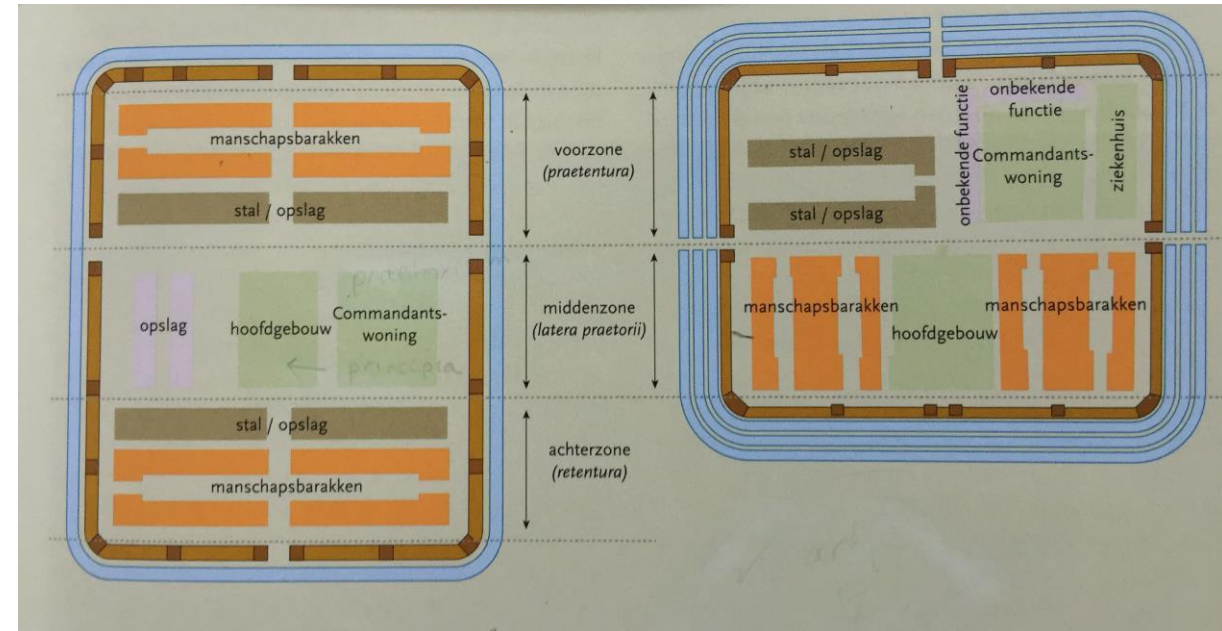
manschapsbarakken

stal / opslag

opslag

hoofdgebouw

Commandants-woning

praetorium

principia

stal / opslag

manschapsbarakken

voorzone
(praetentura)

middenzone
(latera praetorii)

achterzone
(retentura)

stal / opslag

stal / opslag

onbekende functie

onbekende functie

Commandants-woning

ziekenhuis

manschapsbarakken

hoofdgebouw

manschapsbarakken